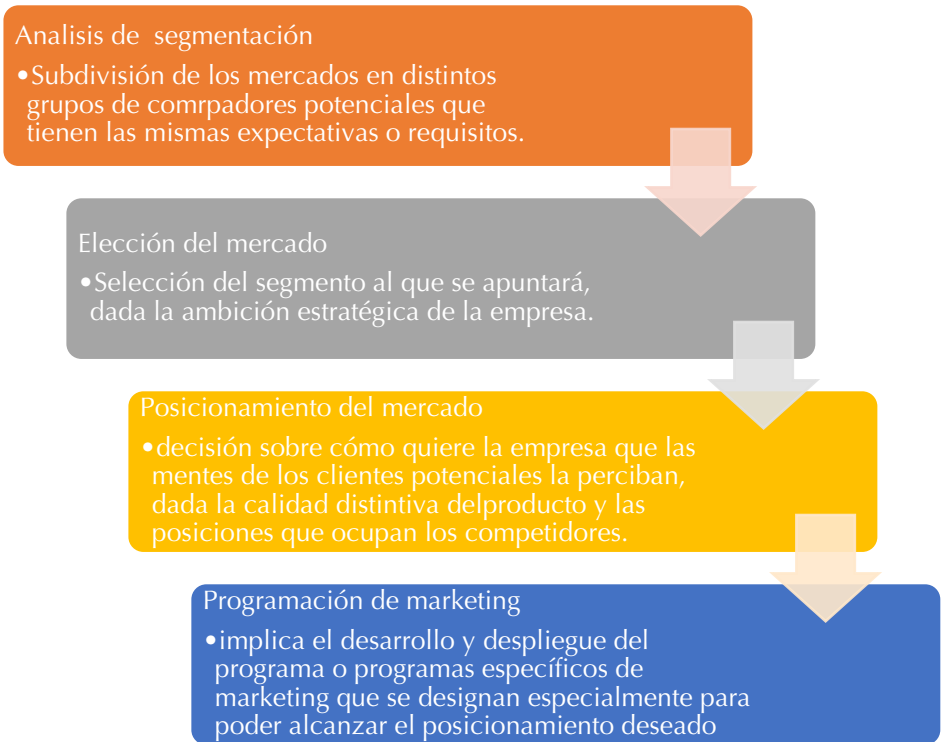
Analisis de segmentación

•Subdivisión de los mercados en distintos grupos de comrpadores potenciales que tienen las mismas expectativas o requisitos.

Elección del mercado

•Selección del segmento al que se apuntará, dada la ambición estratégica de la empresa.

Posicionamiento del mercado

•decisión sobre cómo quiere la empresa que las mentes de los clientes potenciales la perciban, dada la calidad distintiva delproducto y las posiciones que ocupan los competidores.

Programación de marketing

•implica el desarrollo y despliegue del programa o programas específicos de marketing que se designan especialmente para poder alcanzar el posicionamiento deseado